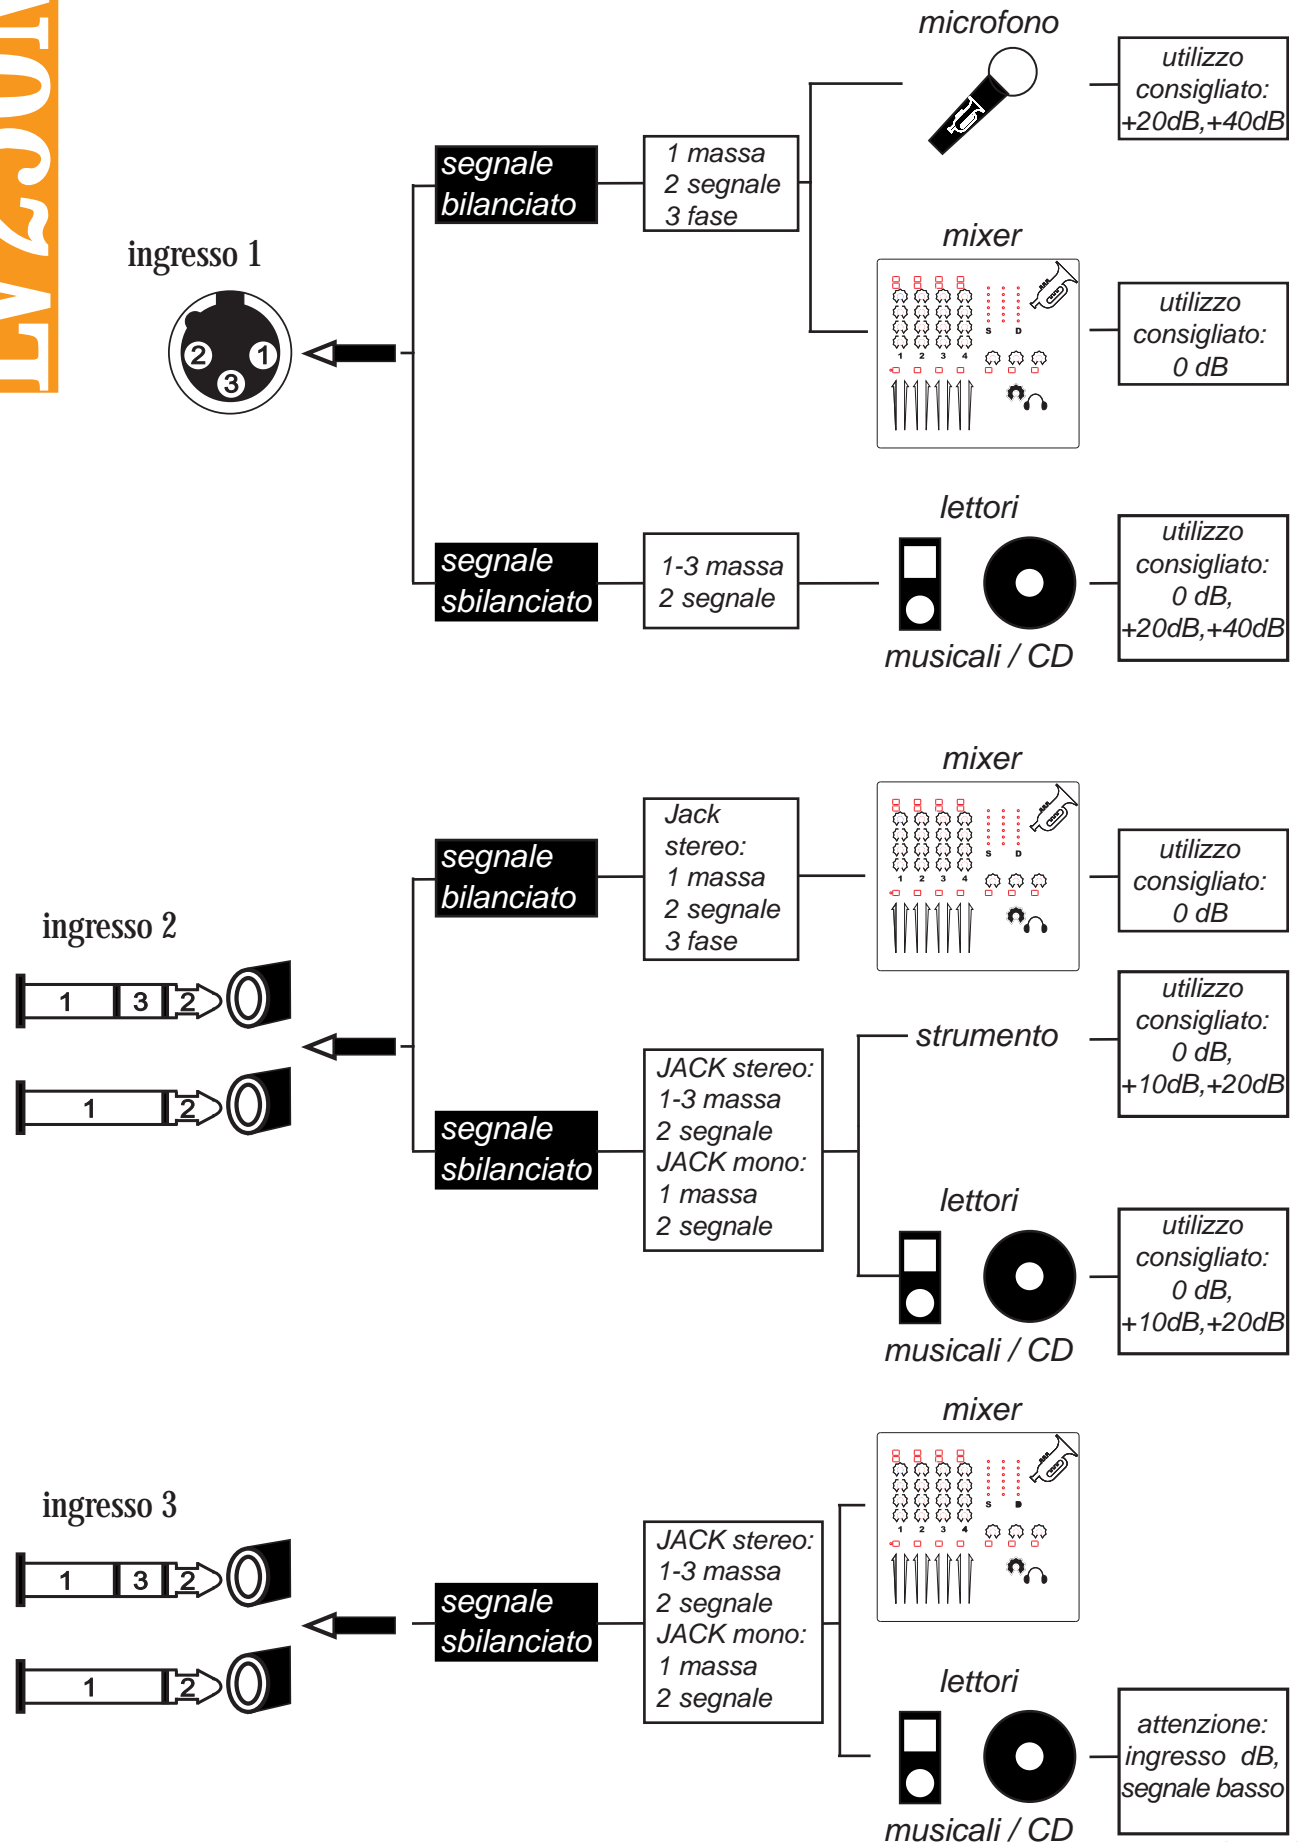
ingresso 1

2 1 3

segnale bilanciato

1 massa
2 segnale
3 fase

microfono

utilizzo consigliato: +20dB,+40dB

mixer

utilizzo consigliato: 0 dB

segnale sbilanciato

1-3 massa
2 segnale

lettori musicali / CD

utilizzo consigliato: 0 dB, +20dB,+40dB

ingresso 2

1 3 2

1 2

segnale bilanciato

Jack stereo:
1 massa
2 segnale
3 fase

mixer

utilizzo consigliato: 0 dB

segnale sbilanciato

JACK stereo:
1-3 massa
2 segnale
JACK mono:
1 massa
2 segnale

strumento

utilizzo consigliato: 0 dB, +10dB,+20dB

lettori musicali / CD

utilizzo consigliato: 0 dB, +10dB,+20dB

ingresso 3

1 3 2

1 2

segnale sbilanciato

JACK stereo:
1-3 massa
2 segnale
JACK mono:
1 massa
2 segnale

mixer

lettori musicali / CD

attenzione: ingresso dB, segnale basso